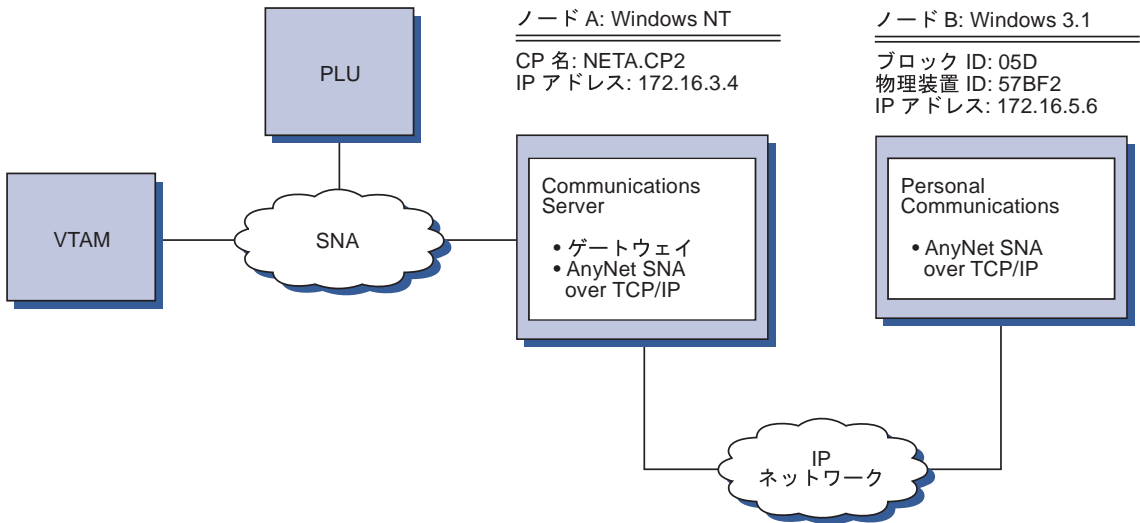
PLU

ノード A: Windows NT

CP 名: NETA.CP2
IP アドレス: 172.16.3.4

ノード B: Windows 3.1

ブロック ID: 05D
物理装置 ID: 57BF2
IP アドレス: 172.16.5.6

VTAM

SNA

Communications Server

• ゲートウェイ
• AnyNet SNA over TCP/IP

Personal Communications

• AnyNet SNA over TCP/IP

IP
ネットワーク